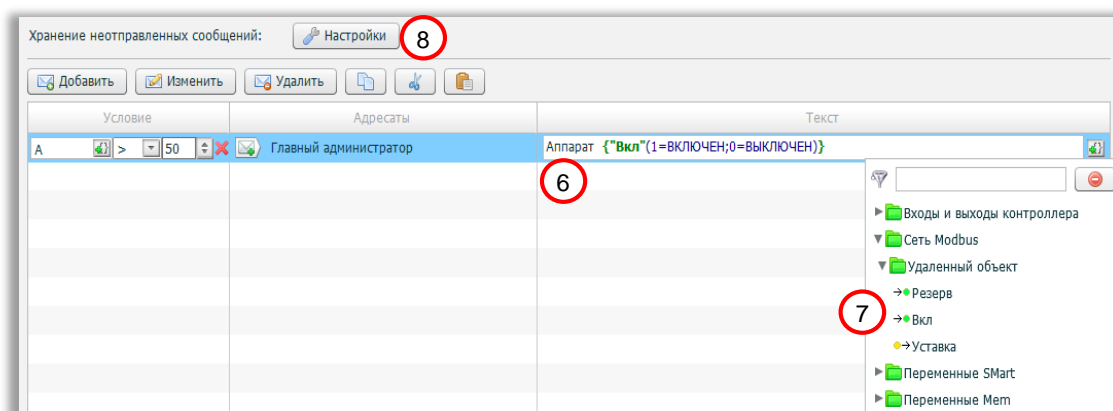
Хранение неотправленных сообщений: Настройки 8

Добавить Изменить Удалить

| Условие | Адресаты | Текст |
|---|---|---|
| A > 50 | Главный администратор | Аппарат {"Вкл"(1=ВКЛЮЧЕН;0=ВЫКЛЮЧЕН)} |

6

Входы и выходы контроллера
Сеть Modbus
Удаленный объект
Резерв
7
Вкл
Уставка
Переменные SMart
Переменные Mem